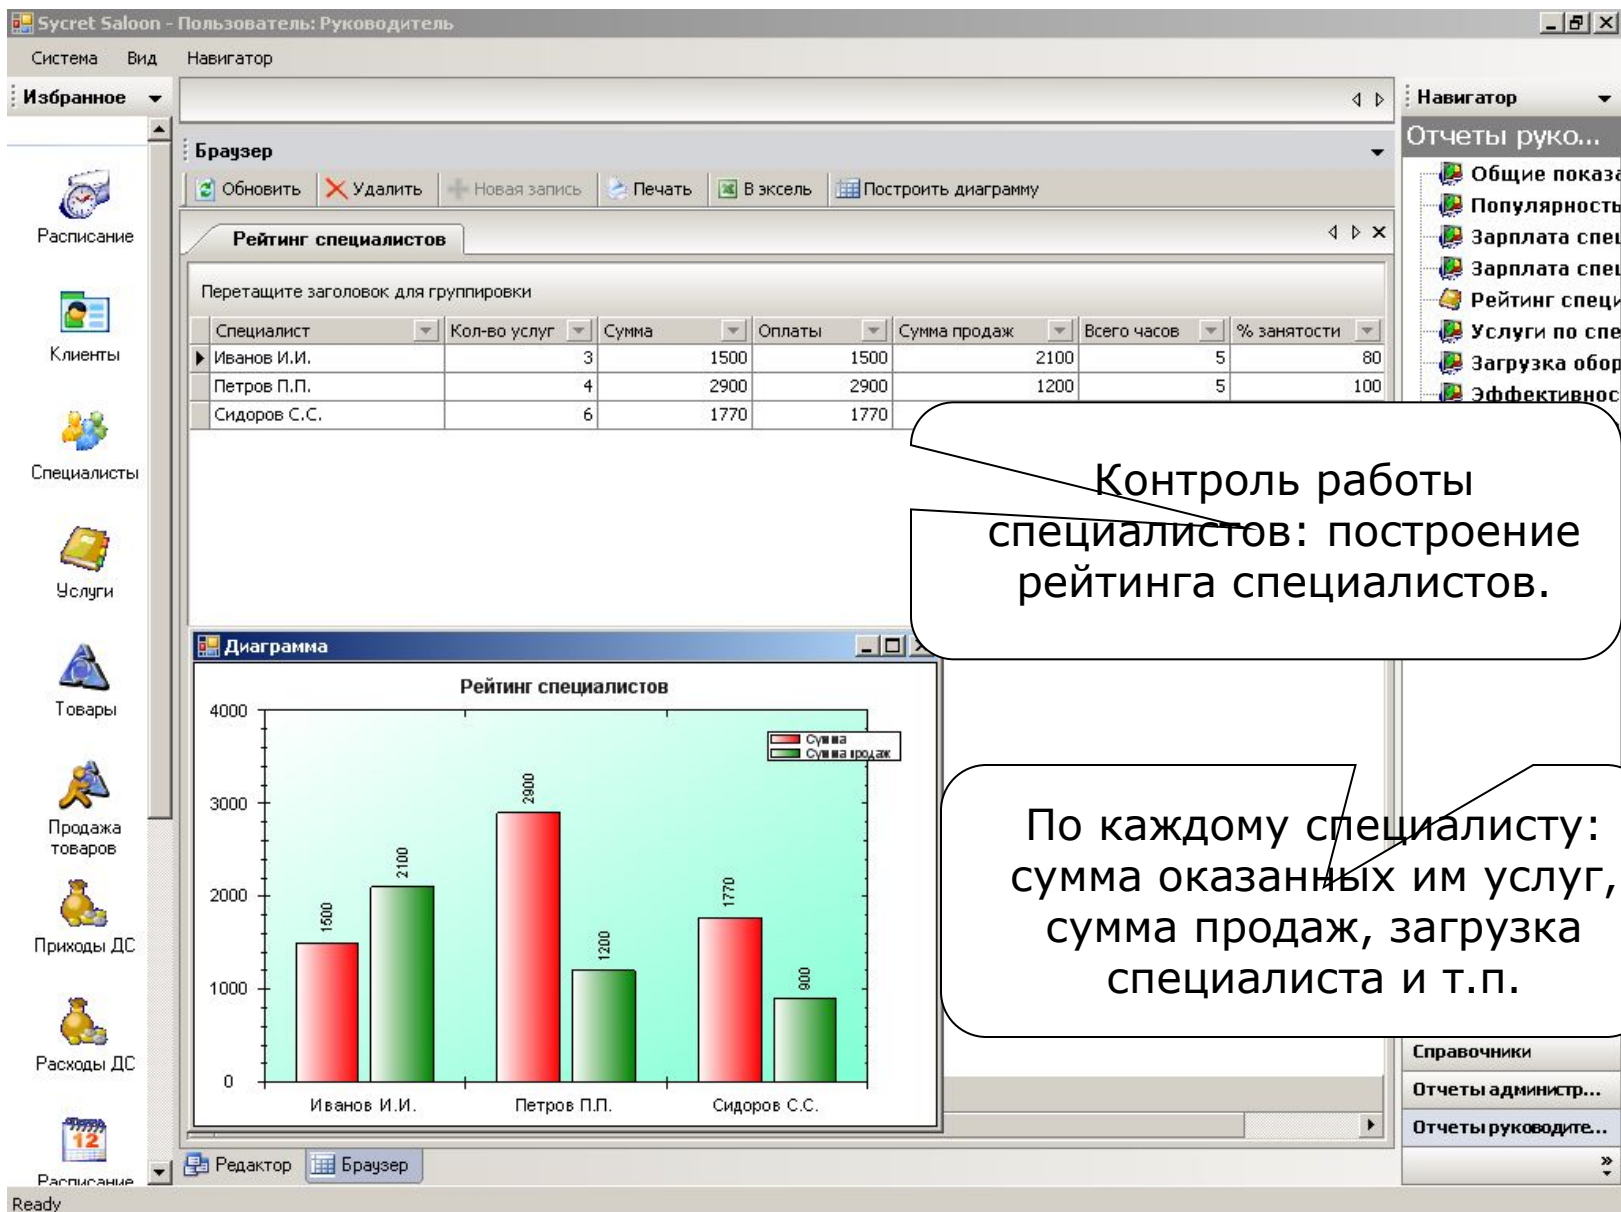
Sycret Saloon - Пользователь: Руководитель

Система Вид Навигатор

Избранное

Расписание

Клиенты

Специалисты

Услуги

Товары

Продажа товаров

Приходы ДС

Расходы ДС

12

Расписание

Браузер

Обновить Удалить Новая запись Печать В эксель Построить диаграмму

Рейтинг специалистов

Перетащите заголовок для группировки

| Специалист | Кол-во услуг | Сумма | Оплаты | Сумма продаж | Всего часов | % занятости |
|---|---|---|---|---|---|---|
| Иванов И.И. | 3 | 1500 | 1500 | 2100 | 5 | 80 |
| Петров П.П. | 4 | 2900 | 2900 | 1200 | 5 | 100 |
| Сидоров С.С. | 6 | 1770 | 1770 | | | |

Диаграмма

Рейтинг специалистов

4000
3000
2000
1000
0

Сумма
Сумма продаж

1500
2100
2900
1200
1770
900

Иванов И.И. Петров П.П. Сидоров С.С.

Навигатор

Отчеты руко...

Общие показа
Популярность
Зарплата спец
Зарплата спец
Рейтинг специ
Услуги по спе
Загрузка обор
Эффективнос

Контроль работы специалистов: построение рейтинга специалистов.

По каждому специалисту: сумма оказанных им услуг, сумма продаж, загрузка специалиста и т.п.

Справочники

Отчеты администр...

Отчеты руководите...

Редактор Браузер

Ready